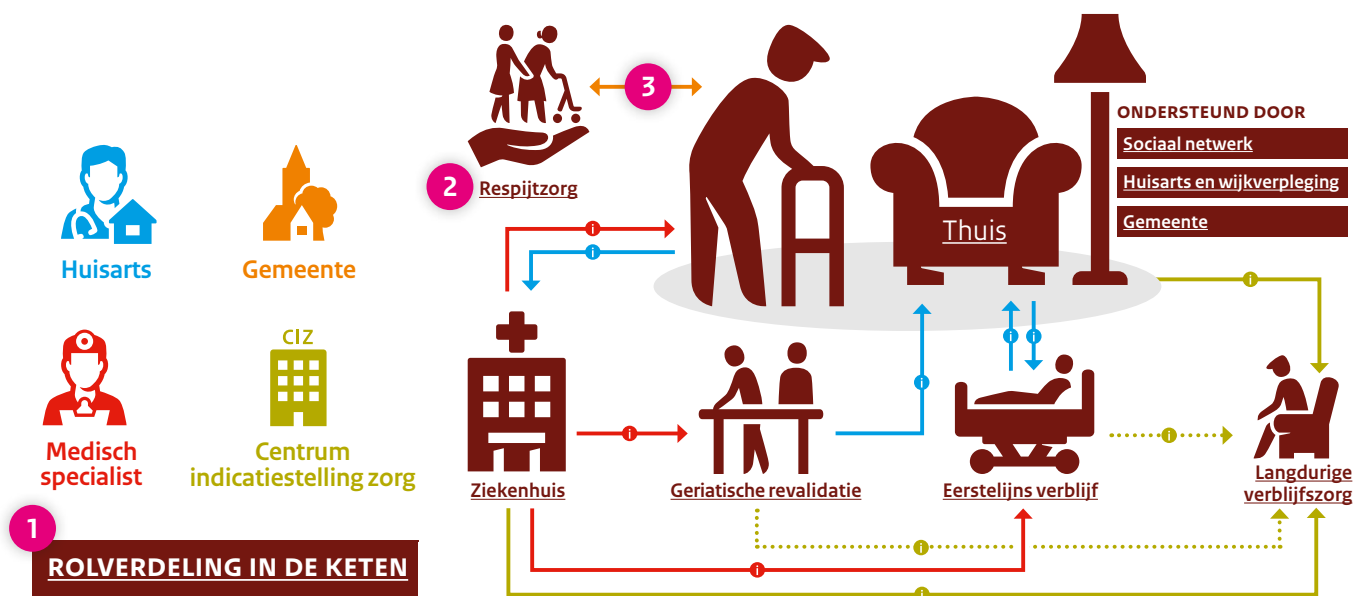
3

2 Respijtzorg

ONDERSTEUND DOOR
Sociaal netwerk
Huisarts en wijkverpleging
Gemeente

Thuis

Huisarts

Gemeente

Medisch specialist

CIZ
Centrum indicatiestelling zorg

Ziekenhuis

Geriatische revalidatie

Eerstelijns verblijf

Langdurige verblijfszorg

1
ROLVERDELING IN DE KETEN